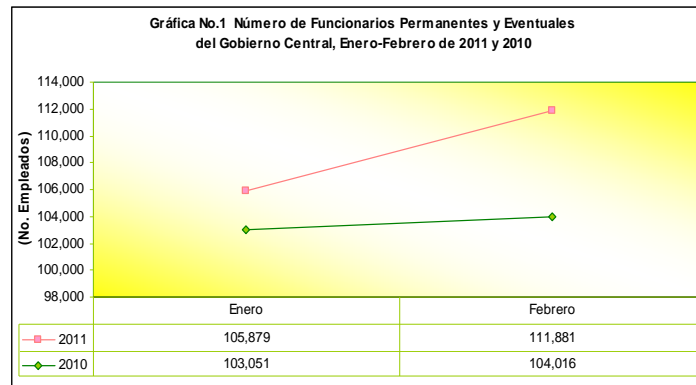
Gráfica No.1 Número de Funcionarios Permanentes y Eventuales del Gobierno Central, Enero-Febrero de 2011 y 2010

(No. Empleados)

114,000
112,000
110,000
108,000
106,000
104,000
102,000
100,000
98,000

| | Enero | Febrero |
|---|---|---|
| 2011 | 105,879 | 111,881 |
| 2010 | 103,051 | 104,016 |